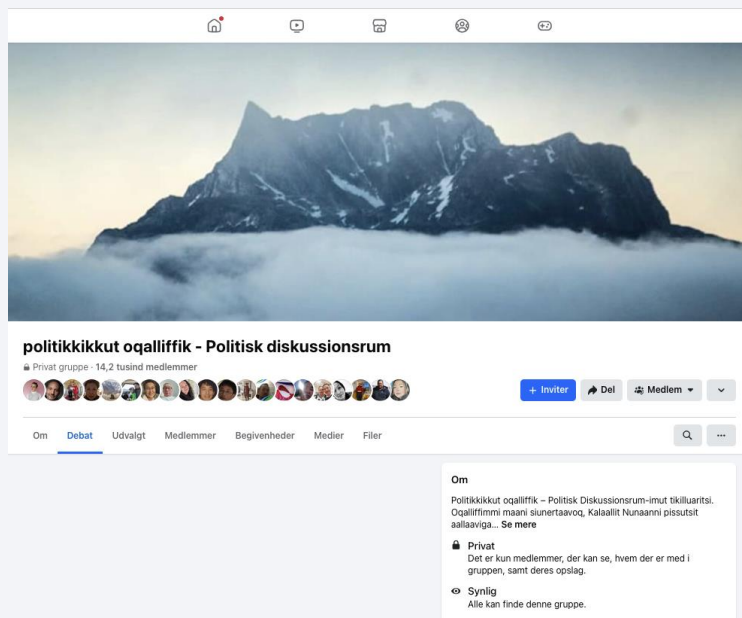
politikkikkut oqalliffik - Politisk diskussionsrum

Privat gruppe · 14,2 tusind medlemmer

+ Inviter

Del

Medlem

Om Debat Udvalgt Medlemmer Begivenheder Medier Filer

Om

Politikkikkut oqalliffik – Politisk Diskussionsrum-imut tikilluaritsi. Oqalliffimmi maani siunertaavoq, Kalaallit Nunaanni pissutsit aallaaviga... Se mere

Privat
Det er kun medlemmer, der kan se, hvem der er med i gruppen, samt deres opslag.

Synlig
Alle kan finde denne gruppe.